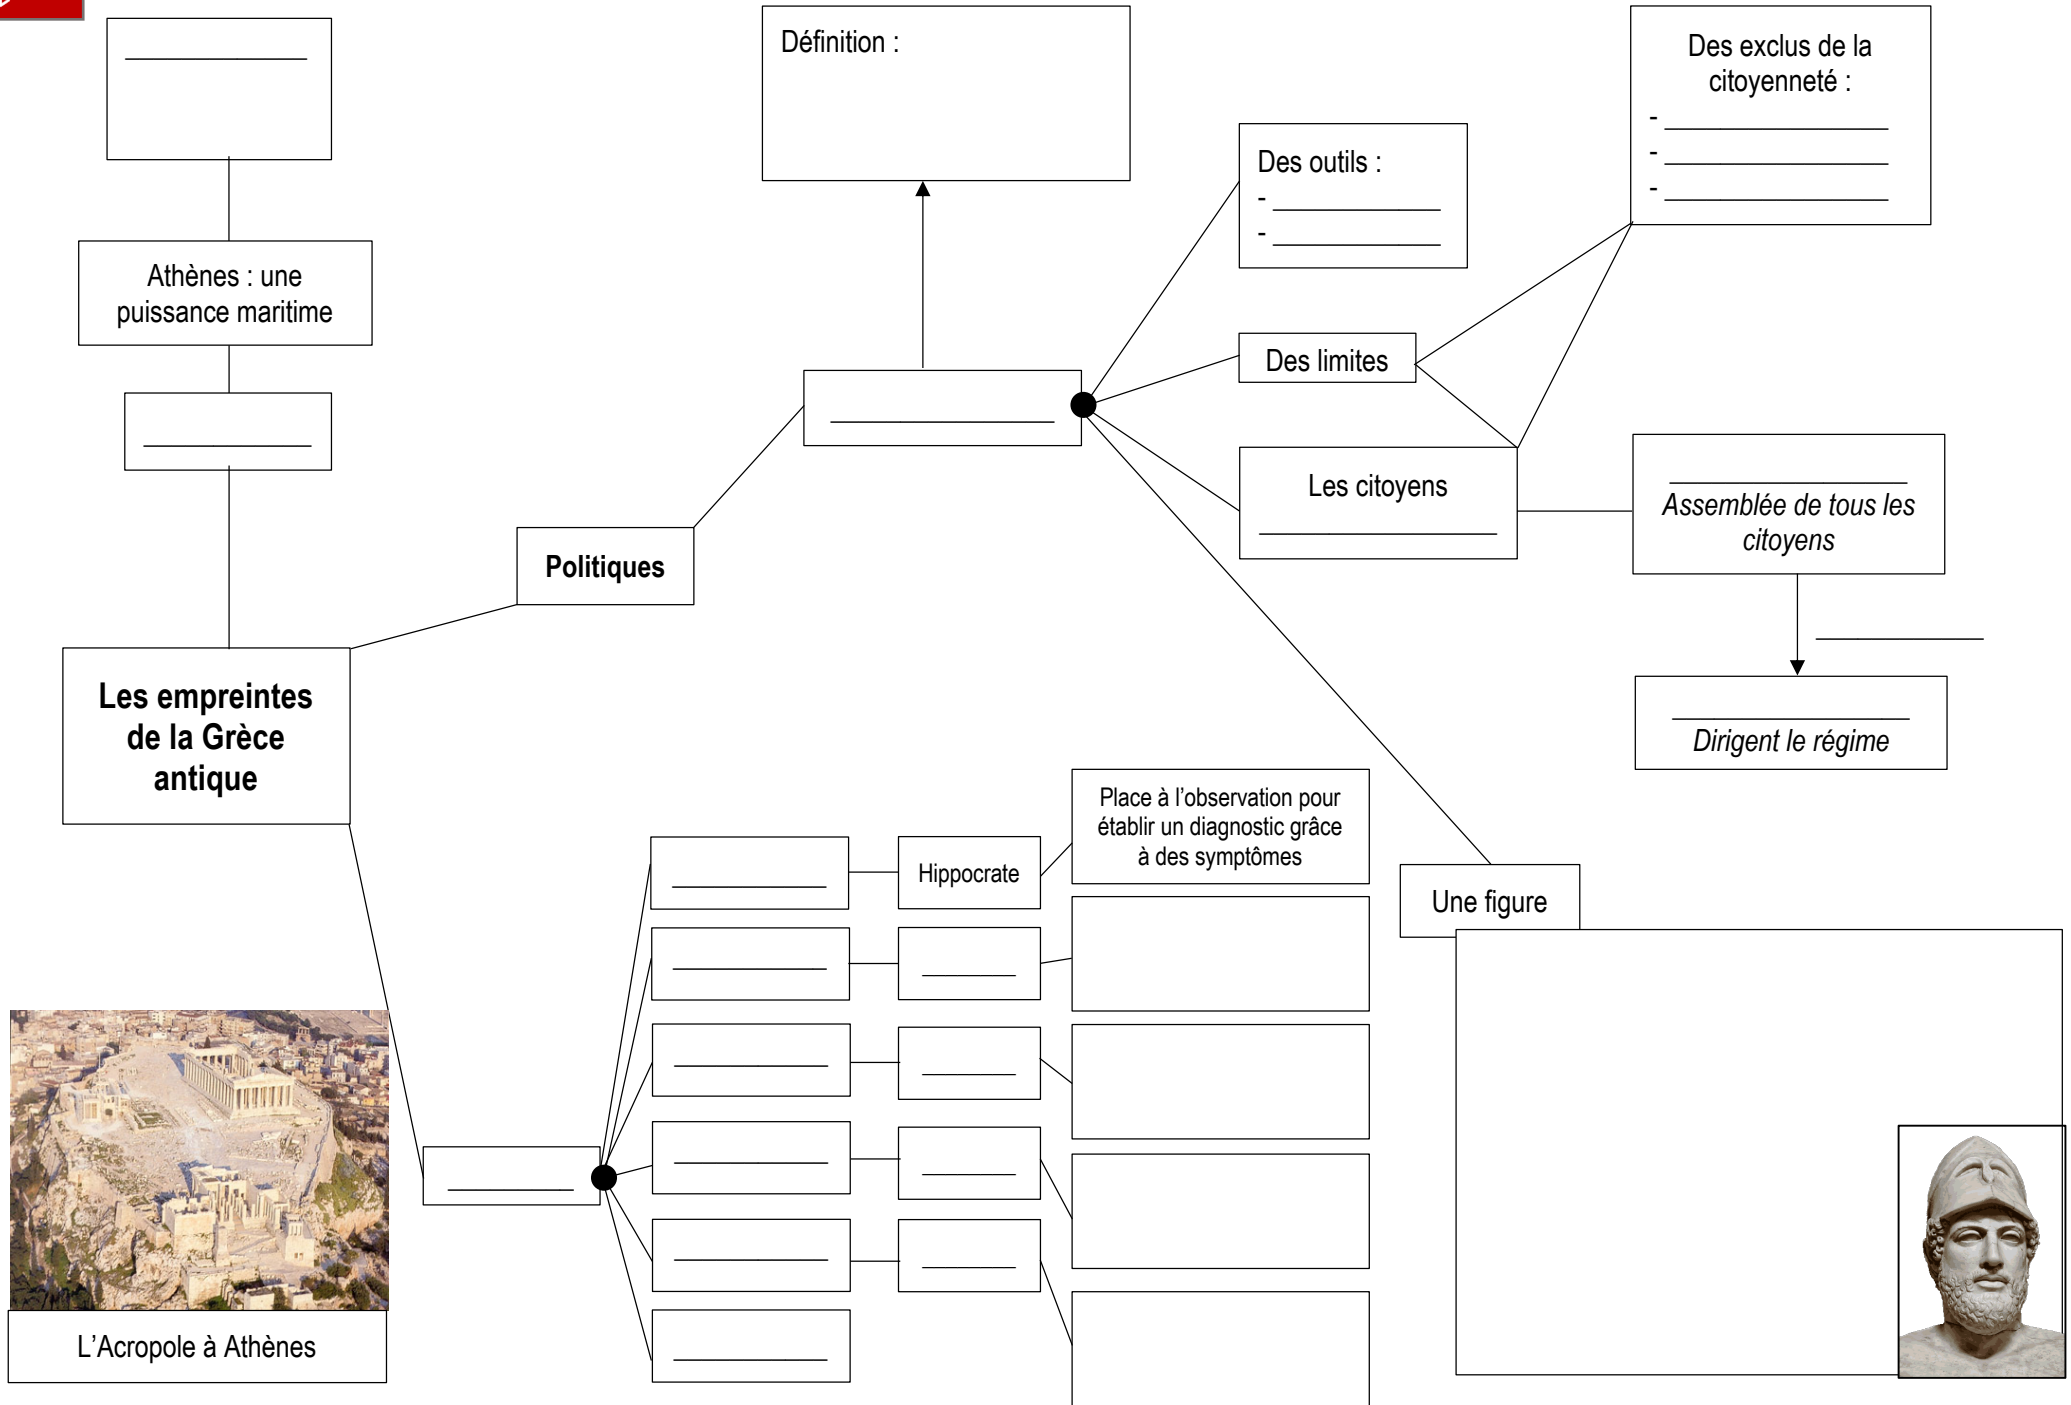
________

Définition :

Des exclus de la citoyenneté :
- ________
- ________
- ________

Des outils :
- ________
- ________

Athènes : une puissance maritime

________

Des limites

________

Les citoyens
________

________
Assemblée de tous les citoyens

Politiques

________

________
Dirigent le régime

Les empreintes de la Grèce antique

Place à l'observation pour établir un diagnostic grâce à des symptômes

________

Hippocrate

Une figure

________ ________

________ ________

________ ________

________ ________

________

________

L'Acropole à Athènes